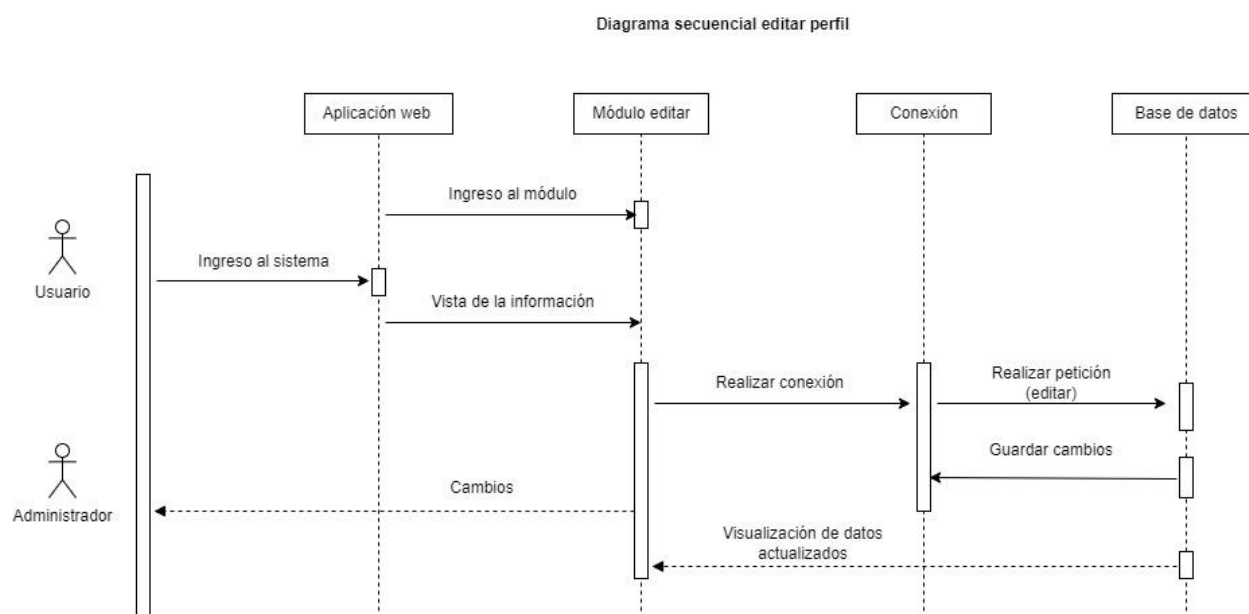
Diagrama secuencial editar perfil

Aplicación web

Módulo editar

Conexión

Base de datos

Ingreso al módulo

Usuario

Ingreso al sistema

Vista de la información

Realizar conexión

Realizar petición (editar)

Guardar cambios

Administrador

Cambios

Visualización de datos actualizados